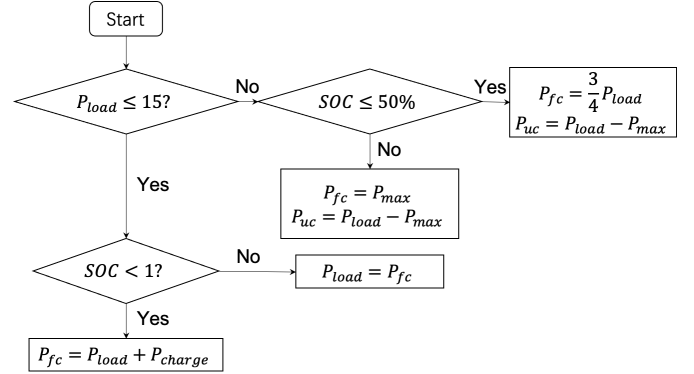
Start

$P_{load} \leq 15?$

No

$SOC \leq 50\%$

Yes

$P_{fc} = \frac{3}{4} P_{load}$
$P_{uc} = P_{load} - P_{max}$

No

$P_{fc} = P_{max}$
$P_{uc} = P_{load} - P_{max}$

Yes

$SOC < 1?$

No

$P_{load} = P_{fc}$

Yes

$P_{fc} = P_{load} + P_{charge}$